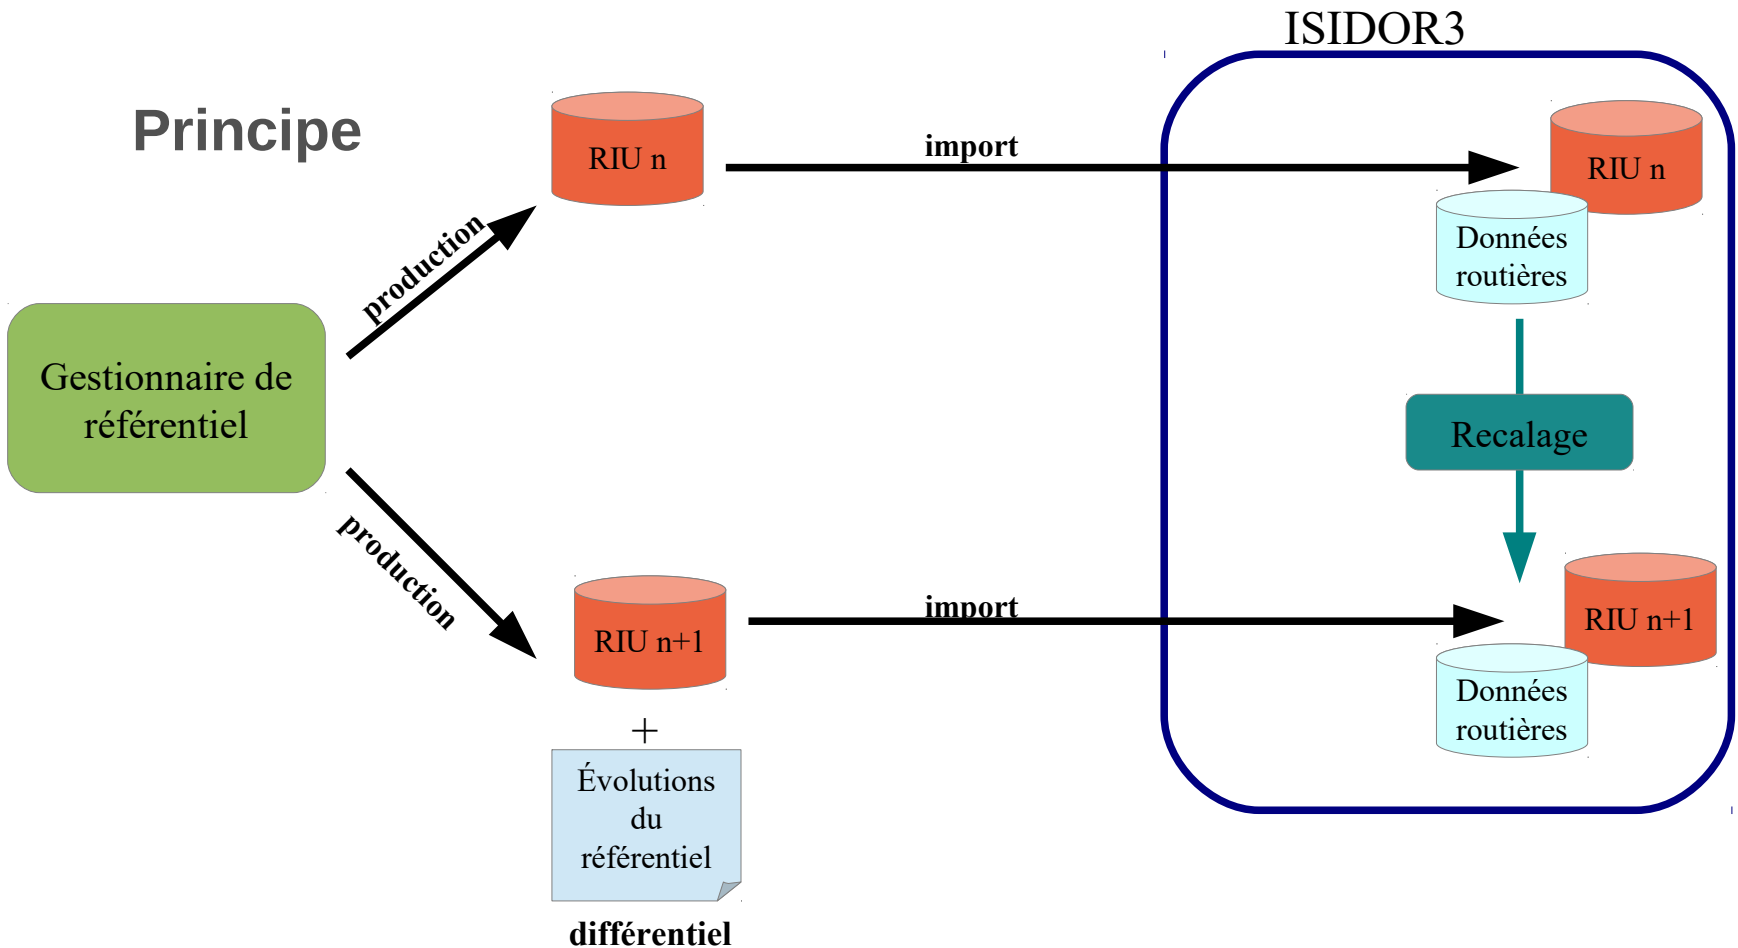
Principe

ISIDOR3

Gestionnaire de référentiel

production

RIU n

import

RIU n

Données routières

Recalage

production

RIU n+1

+

Évolutions du référentiel

différentiel

import

RIU n+1

Données routières